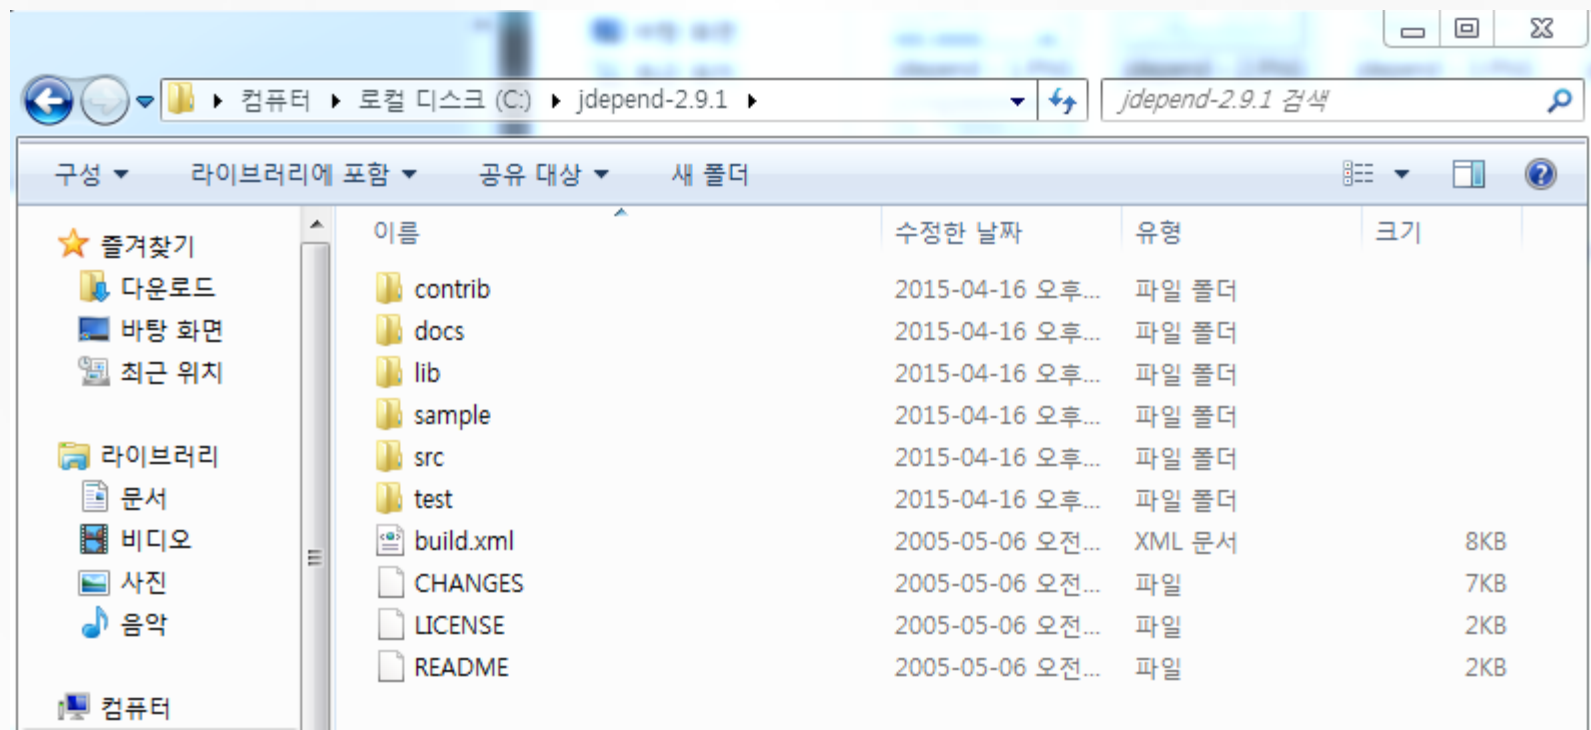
컴퓨터 ▸ 로컬 디스크 (C:) ▸ jdepend-2.9.1 ▸

jdepend-2.9.1 검색

구성 ▾ 라이브러리에 포함 ▾ 공유 대상 ▾ 새 폴더

즐겨찾기
다운로드
바탕 화면
최근 위치

라이브러리
문서
비디오
사진
음악

컴퓨터

| 이름 | 수정한 날짜 | 유형 | 크기 |
|---|---|---|---|
| contrib | 2015-04-16 오후... | 파일 폴더 | |
| docs | 2015-04-16 오후... | 파일 폴더 | |
| lib | 2015-04-16 오후... | 파일 폴더 | |
| sample | 2015-04-16 오후... | 파일 폴더 | |
| src | 2015-04-16 오후... | 파일 폴더 | |
| test | 2015-04-16 오후... | 파일 폴더 | |
| build.xml | 2005-05-06 오전... | XML 문서 | 8KB |
| CHANGES | 2005-05-06 오전... | 파일 | 7KB |
| LICENSE | 2005-05-06 오전... | 파일 | 2KB |
| README | 2005-05-06 오전... | 파일 | 2KB |